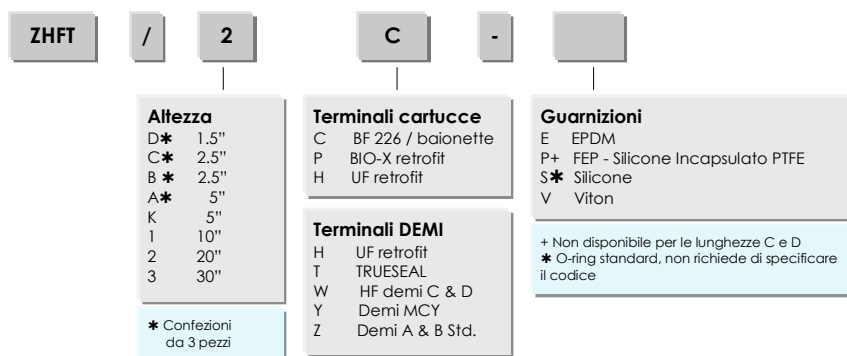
ZHFT / 2 C -

**Altezza**
D✱ 1.5"
C✱ 2.5"
B✱ 2.5"
A✱ 5"
K 5"
1 10"
2 20"
3 30"

✱ Confezioni da 3 pezzi

**Terminali cartucce**
C BF 226 / baionette
P BIO-X retrofit
H UF retrofit

**Terminali DEMI**
H UF retrofit
T TRUESEAL
W HF demi C & D
Y Demi MCY
Z Demi A & B Std.

**Guarnizioni**
E EPDM
P+ FEP - Silicone Incapsulato PTFE
S✱ Silicone
V Viton

+ Non disponibile per le lunghezze C e D
✱ O-ring standard, non richiede di specificare il codice